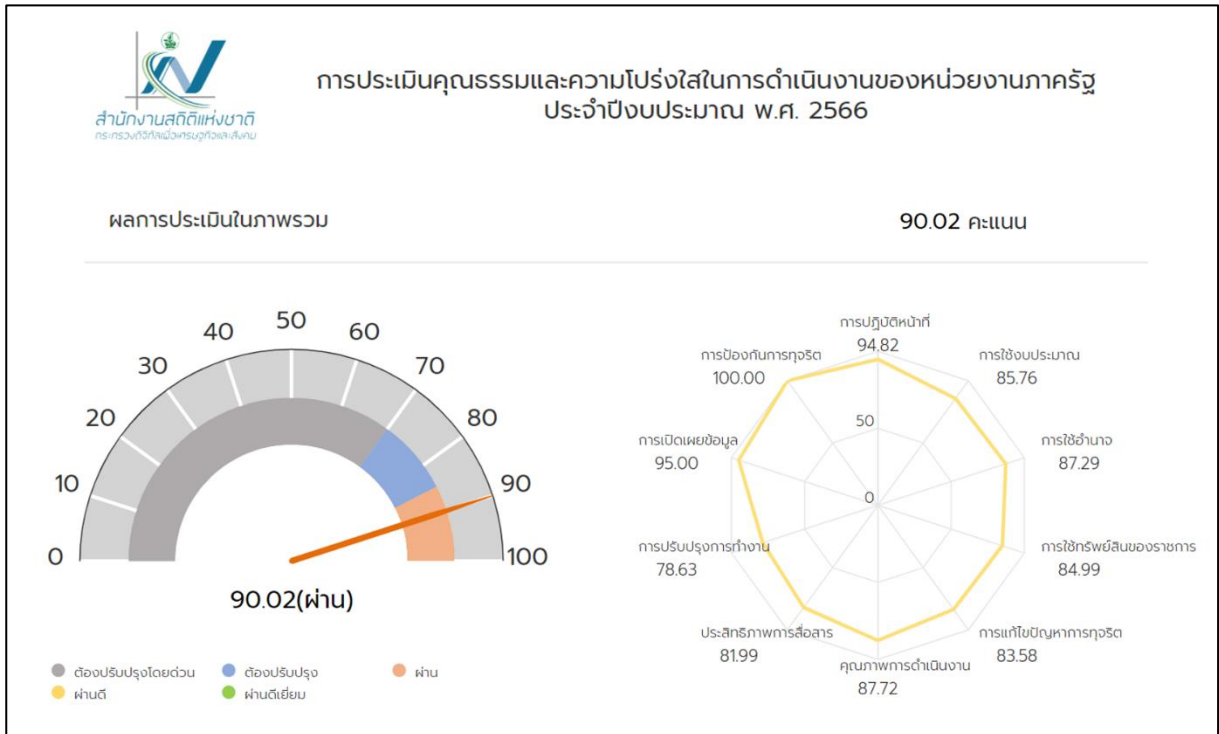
สำนักงานสถิติแห่งชาติ
กระทรวงดิจิทัลเพื่อเศรษฐกิจและสังคม

การประเมินคุณธรรมและความโปร่งใสในการดำเนินงานของหน่วยงานภาครัฐ
ประจำปีงบประมาณ พ.ศ. 2566

ผลการประเมินในภาพรวม

90.02 คะแนน

0
10
20
30
40
50
60
70
80
90
100

90.02(ผ่าน)

การปฏิบัติหน้าที่
94.82
การใช้งบประมาณ
85.76
การใช้อำนาจ
87.29
การใช้ทรัพย์สินของราชการ
84.99
การแก้ไขปัญหาการทุจริต
83.58
คุณภาพการดำเนินงาน
87.72
ประสิทธิภาพการสื่อสาร
81.99
การปรับปรุงการทำงาน
78.63
การเปิดเผยข้อมูล
95.00
การป้องกันการทุจริต
100.00
50
0

ต้องปรับปรุงโดยด่วน
ต้องปรับปรุง
ผ่าน
ผ่านดี
ผ่านดีเยี่ยม